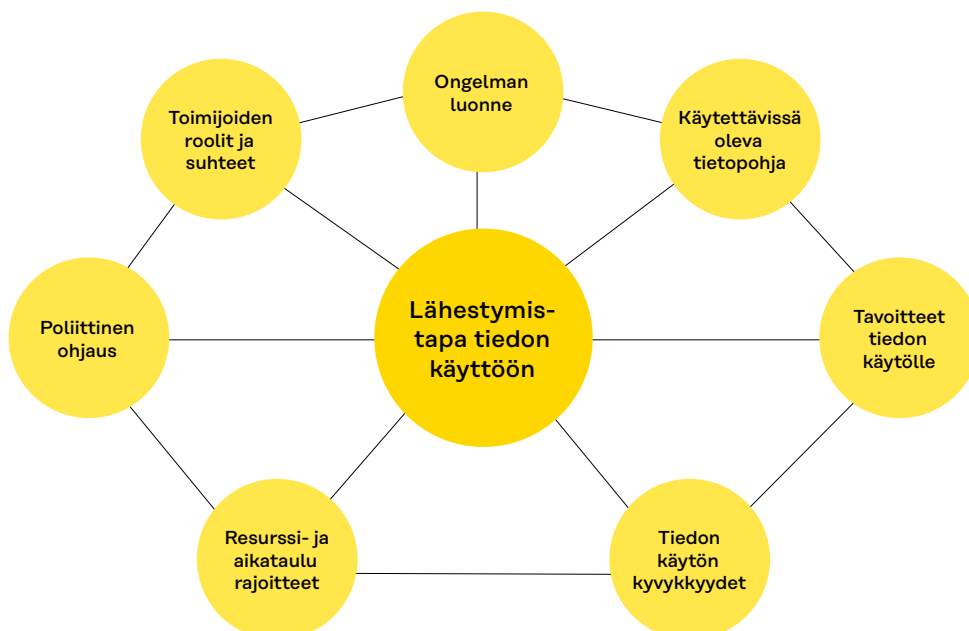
Ongelman luonne

Toimijoiden roolit ja suhteet

Käytettävissä oleva tietopohja

Lähestymistapa tiedon käyttöön

Poliittinen ohjaus

Tavoitteet tiedon käytölle

Resurssi- ja aikataulu rajoitteet

Tiedon käytön kyvykkyydet